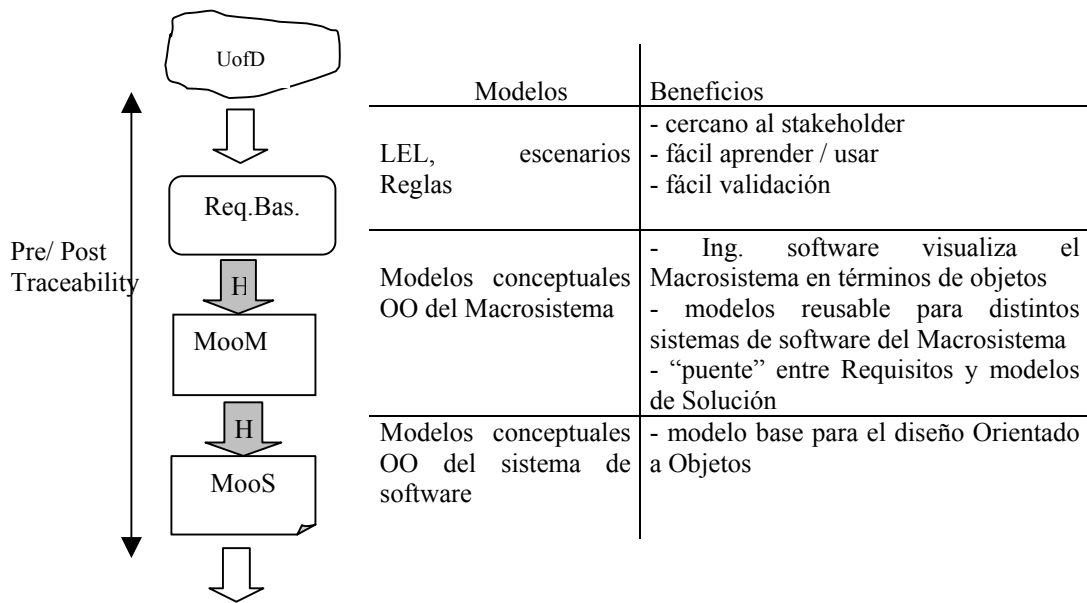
UofD

Req.Bas.

Pre/ Post Traceability

H

MooM

H

MooS

| Modelos | Beneficios |
|---|---|
| LEL, escenarios Reglas | - cercano al stakeholder<br>- fácil aprender / usar<br>- fácil validación |
| Modelos conceptuales OO del Macrosistema | - Ing. software visualiza el Macrosistema en términos de objetos<br>- modelos reusable para distintos sistemas de software del Macrosistema<br>- "puente" entre Requisitos y modelos de Solución |
| Modelos conceptuales OO del sistema de software | - modelo base para el diseño Orientado a Objetos |